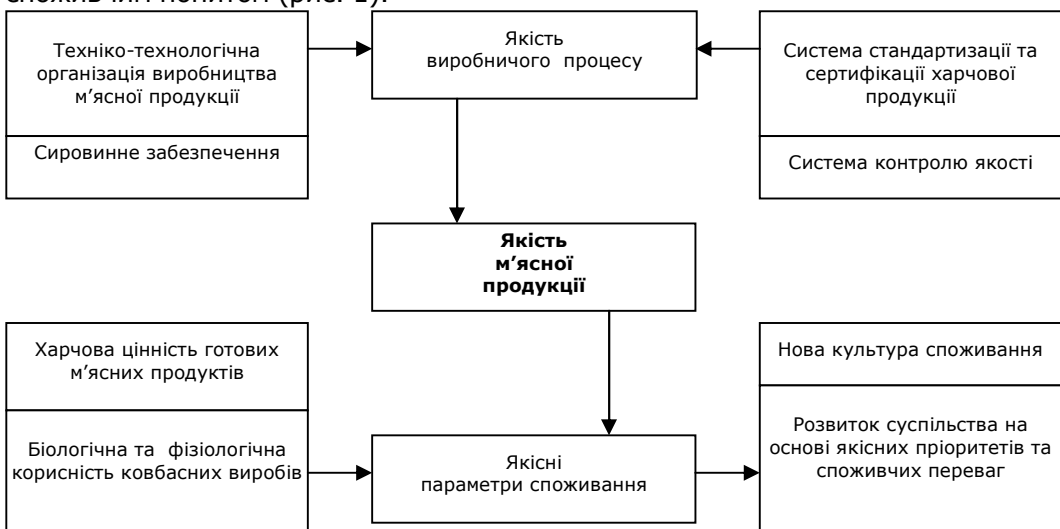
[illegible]

Техніко-технологічна організація виробництва м'ясної продукції

Сировинне забезпечення

Якість виробничого процесу

Система стандартизації та сертифікації харчової продукції

Система контролю якості

**Якість м'ясної продукції**

Харчова цінність готових м'ясних продуктів

Біологічна та фізіологічна корисність ковбасних виробів

Якісні параметри споживання

Нова культура споживання

Розвиток суспільства на основі якісних пріоритетів та споживчих переваг